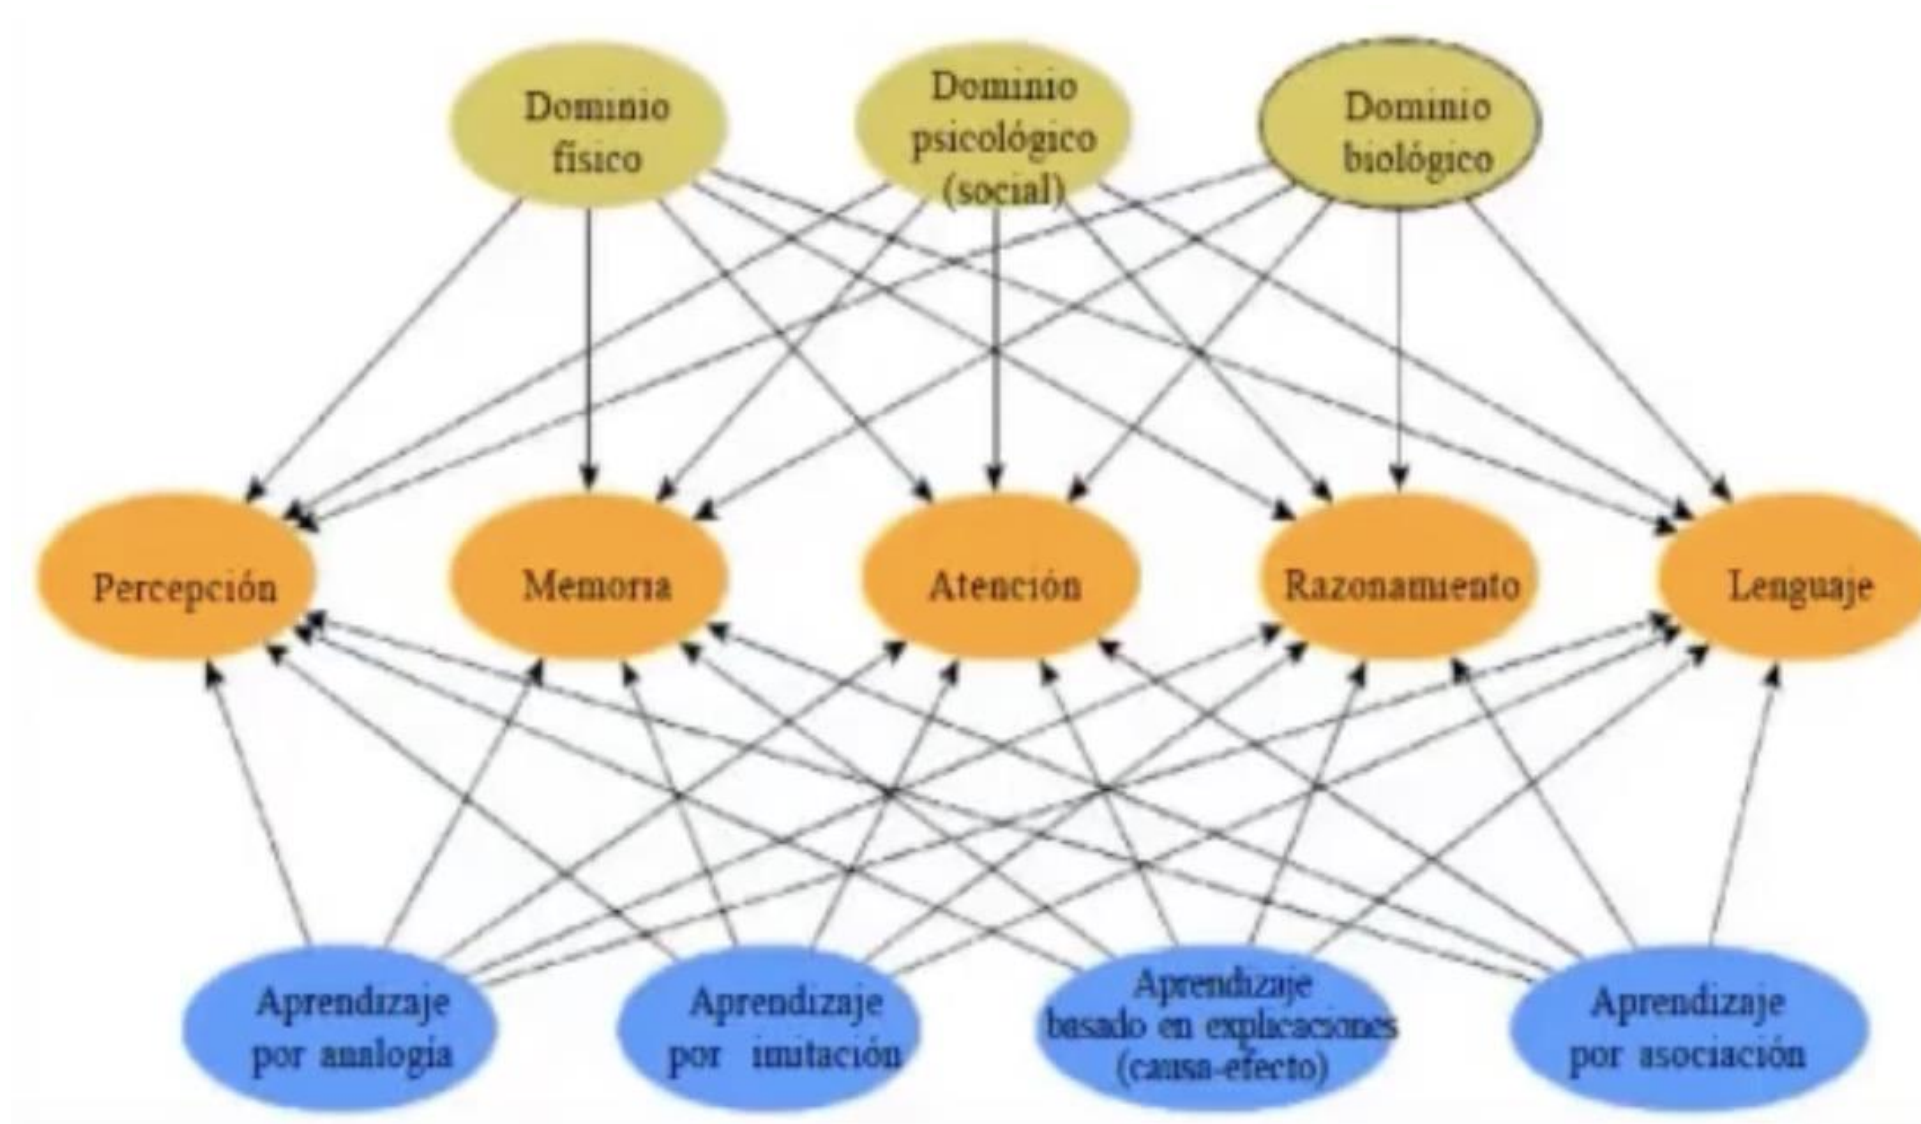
Dominio físico

Dominio psicológico (social)

Dominio biológico

Percepción

Memoria

Atención

Razonamiento

Lenguaje

Aprendizaje por analogía

Aprendizaje por imitación

Aprendizaje basado en explicaciones (causa-efecto)

Aprendizaje por asociación